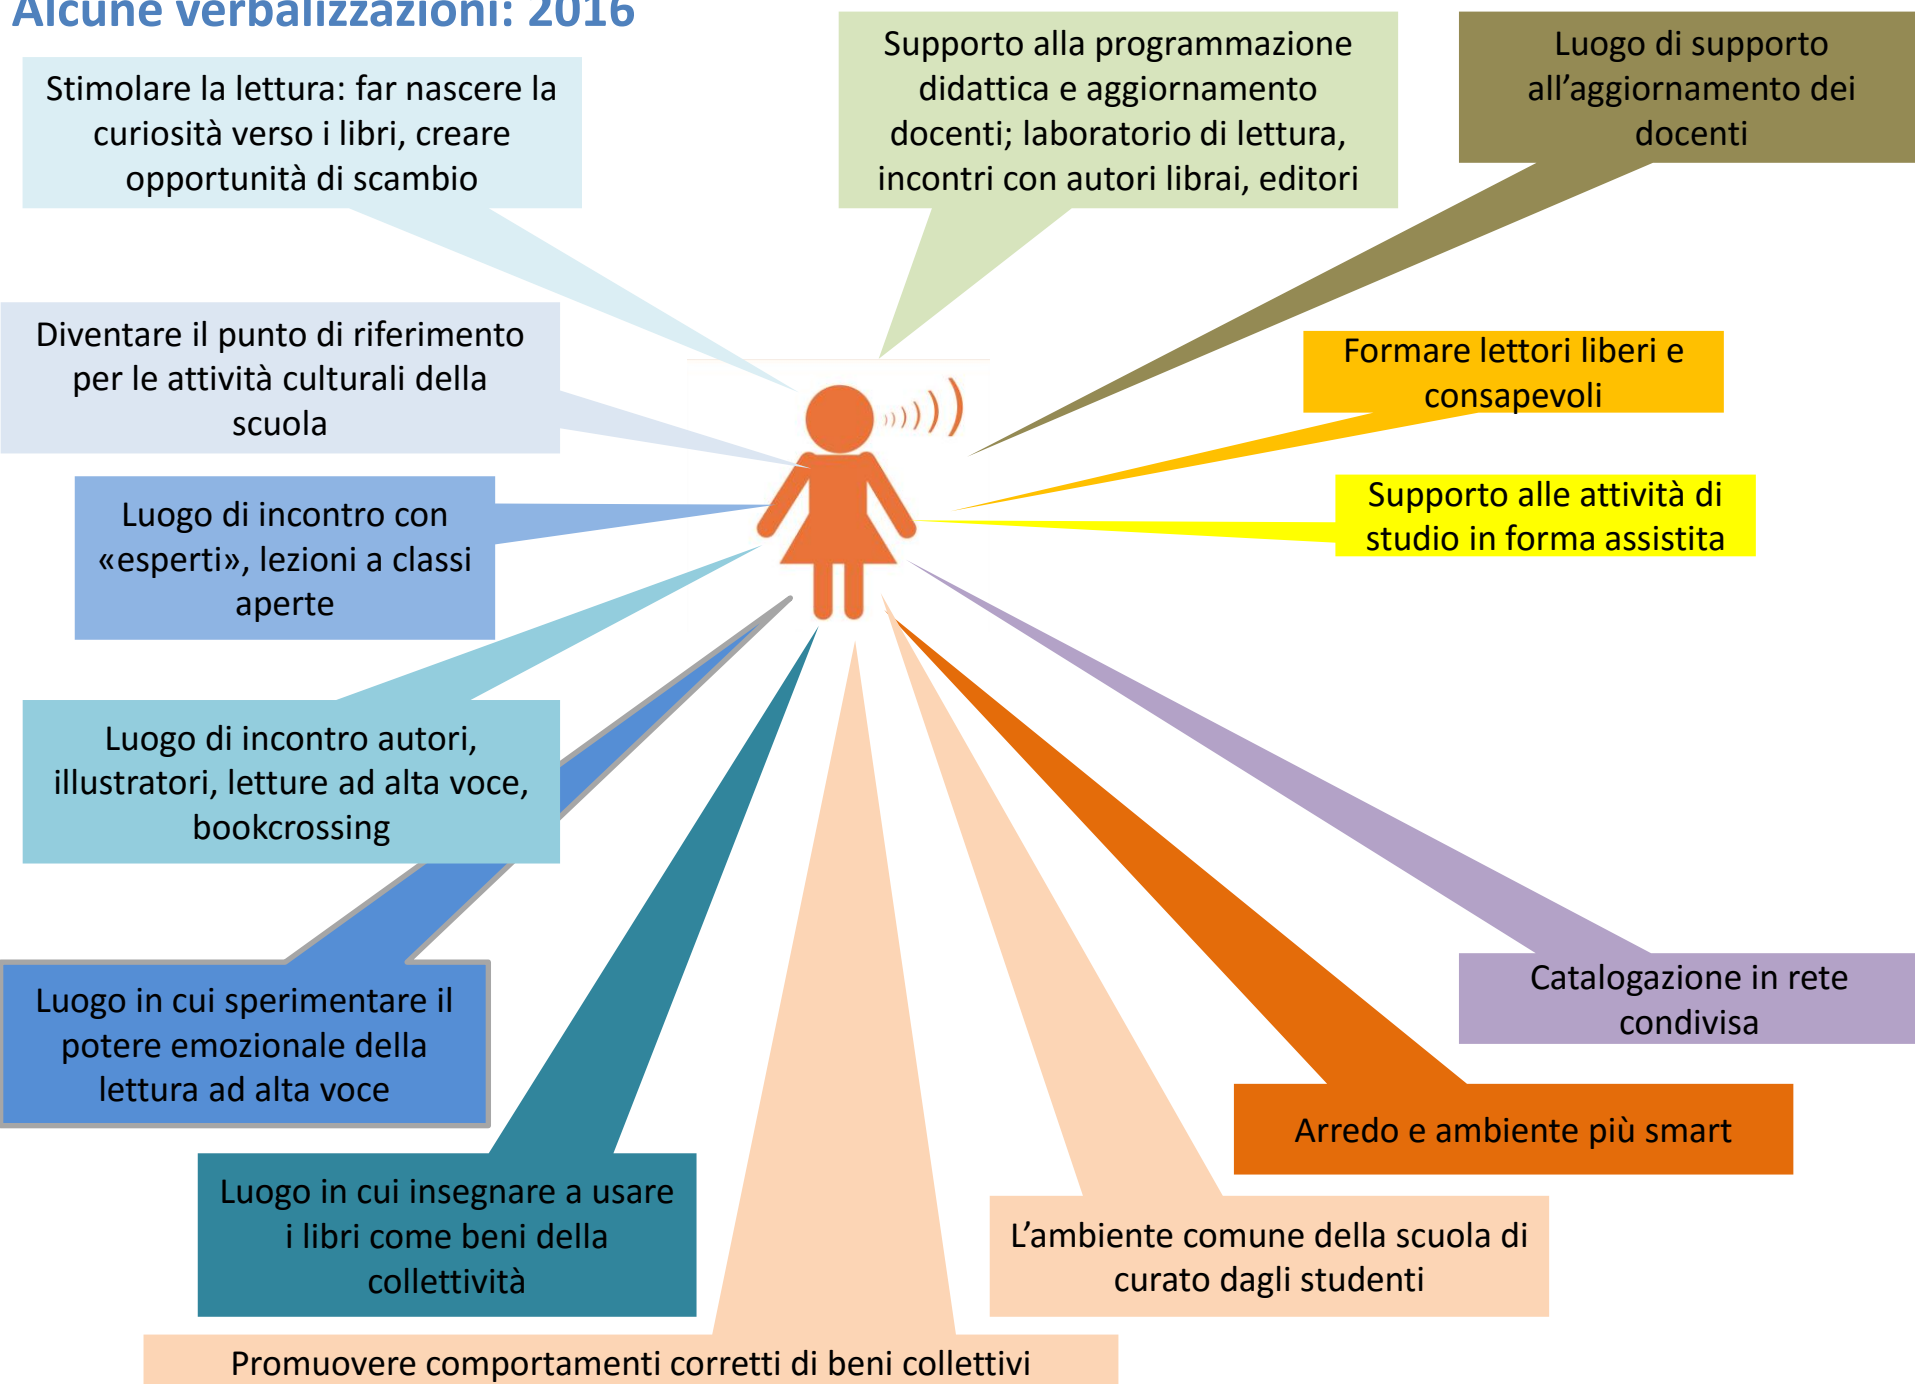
Alcune verbalizzazioni: 2016

Stimolare la lettura: far nascere la curiosità verso i libri, creare opportunità di scambio

Supporto alla programmazione didattica e aggiornamento docenti; laboratorio di lettura, incontri con autori librai, editori

Luogo di supporto all'aggiornamento dei docenti

Diventare il punto di riferimento per le attività culturali della scuola

Formare lettori liberi e consapevoli

Luogo di incontro con «esperti», lezioni a classi aperte

Supporto alle attività di studio in forma assistita

Luogo di incontro autori, illustratori, letture ad alta voce, bookcrossing

Luogo in cui sperimentare il potere emozionale della lettura ad alta voce

Catalogazione in rete condivisa

Arredo e ambiente più smart

Luogo in cui insegnare a usare i libri come beni della collettività

L'ambiente comune della scuola di curato dagli studenti

Promuovere comportamenti corretti di beni collettivi